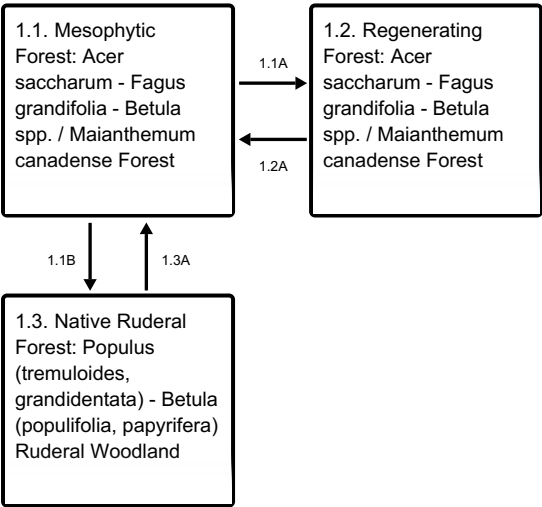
1.1. Mesophytic Forest: Acer saccharum - Fagus grandifolia - Betula spp. / Maianthemum canadense Forest

1.1A

1.2A

1.2. Regenerating Forest: Acer saccharum - Fagus grandifolia - Betula spp. / Maianthemum canadense Forest

1.1B

1.3A

1.3. Native Ruderal Forest: Populus (tremuloides, grandidentata) - Betula (populifolia, papyrifera) Ruderal Woodland